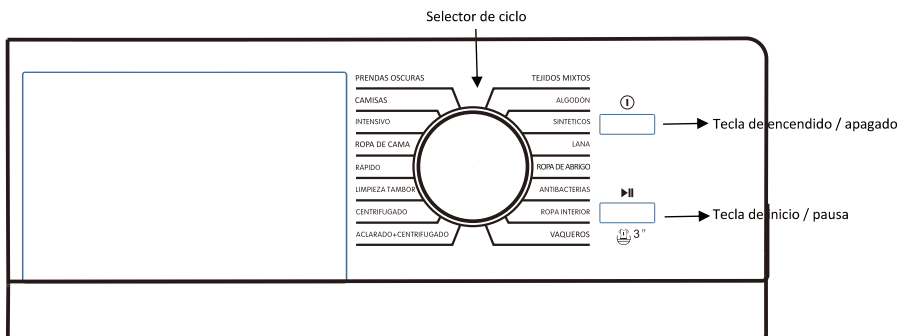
Selector de ciclo

PRENDAS OSCURAS
CAMISAS
INTENSIVO
ROPA DE CAMA
RAPIDO
LIMPIEZA TAMBOR
CENTRIFUGADO
ACLARADO+CENTRIFUGADO

TEJIDOS MIXTOS
ALGODÓN
SINTETICOS
LANA
ROPA DE ABRIGO
ANTIBACTERIAS
ROPA INTERIOR
VAQUEROS

Tecla de encendido / apagado

Tecla de inicio / pausa

3"